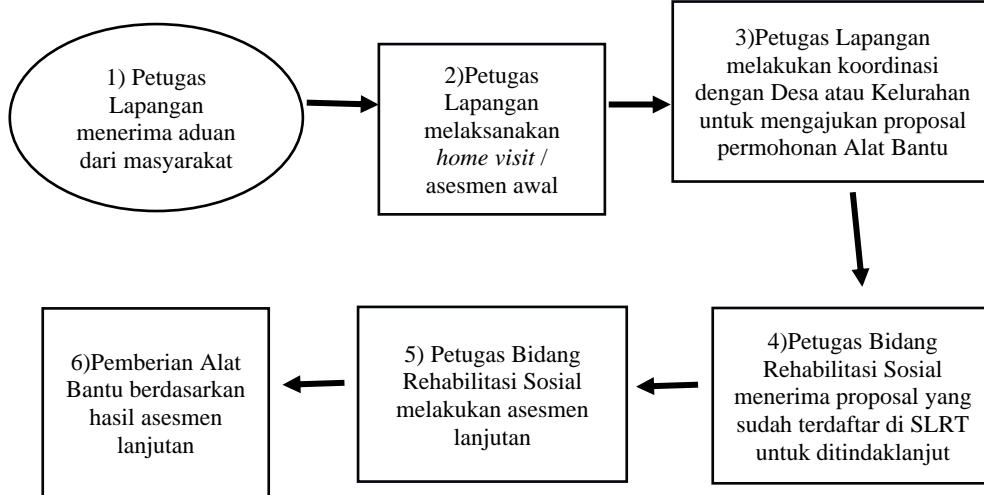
1) Petugas Lapangan menerima aduan dari masyarakat

2)Petugas Lapangan melaksanakan *home visit* / asesmen awal

3)Petugas Lapangan melakukan koordinasi dengan Desa atau Kelurahan untuk mengajukan proposal permohonan Alat Bantu

4)Petugas Bidang Rehabilitasi Sosial menerima proposal yang sudah terdaftar di SLRT untuk ditindaklanjut

5) Petugas Bidang Rehabilitasi Sosial melakukan asesmen lanjutan

6)Pemberian Alat Bantu berdasarkan hasil asesmen lanjutan